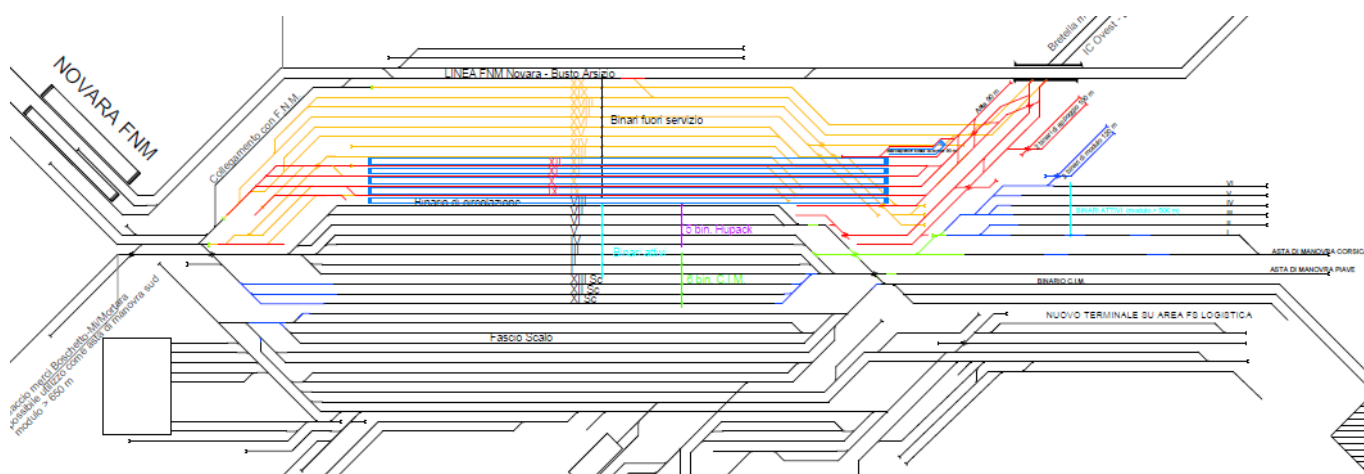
NOVARA FNM

Collegamento con F.N.M.

LINEA FNM Novara - Busto Arsizio

Bretella m.

IC Ovest

Binari fuori servizio

XIX
XVIII
XVII
XVI
XV
XIV
XIII
XII
XI
X
IX
VIII
VII
VI
V
IV
III
II

Binario di circolazione

5 bin. Hupack

Binari attivi

6 bin. C.I.M.

XIII Sc
XII Sc
XI Sc

BINARI ATTIVI (modulo > 500 m)

VI
V
IV
III
II
I

ASTA DI MANOVRA CORSICO

ASTA DI MANOVRA PIAVE

BINARIO C.I.M.

NUOVO TERMINALE SU AREA FS LOGISTICA

Fascio Scalo

Fascio merci Boschetto-Mortara possibile utilizzo come asta di manovra sud modulo > 650 m